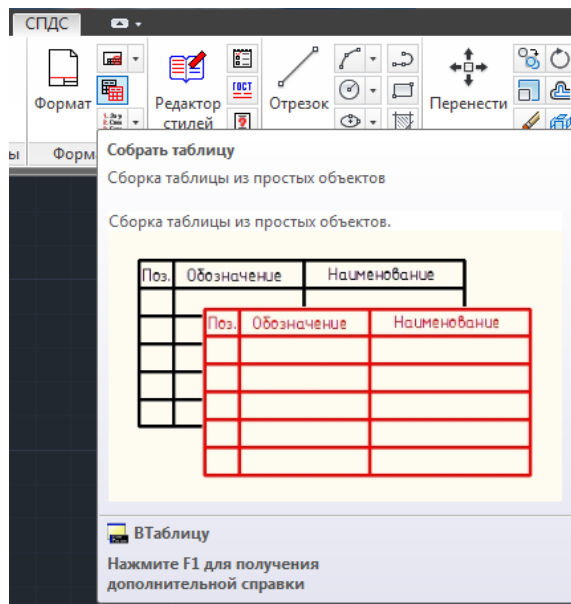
СПДС

Формат

Редактор стилей

ГОСТ

Отрезок

Перенести

ы

Форм

Собрать таблицу

Сборка таблицы из простых объектов

Сборка таблицы из простых объектов.

| Поз. | Обозначение | Наименование |
|---|---|---|
| | | |
| | | |
| | | |
| | | |
| | | |

| Поз. | Обозначение | Наименование |
|---|---|---|
| | | |
| | | |
| | | |
| | | |
| | | |

ВТаблицу

Нажмите F1 для получения дополнительной справки